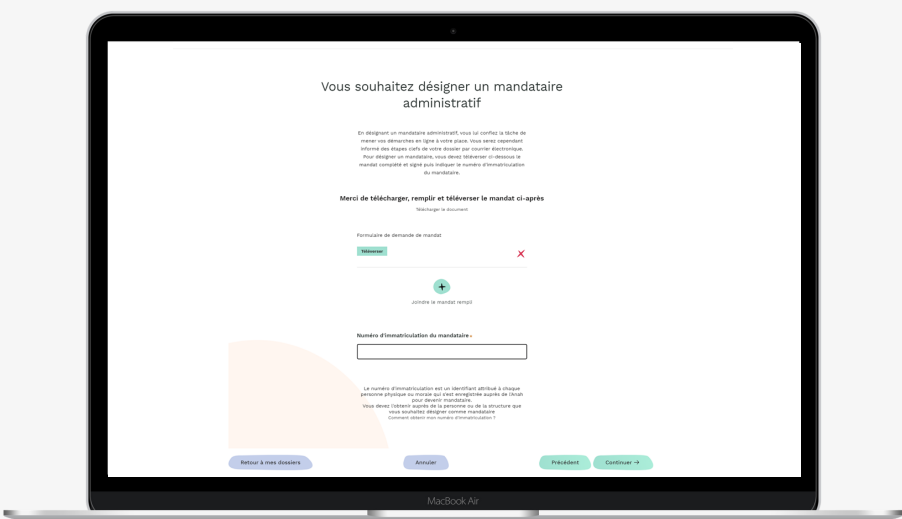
Vous souhaitez désigner un mandataire administratif

En désignant un mandataire administratif, vous lui confiez la tâche de mener vos démarches en ligne à votre place. Vous serez cependant informé des étapes clefs de votre dossier par courrier électronique. Pour désigner un mandataire, vous devez téléverser ci-dessous le mandat complété et signé puis indiquer le numéro d'immatriculation du mandataire.

Merci de télécharger, remplir et téléverser le mandat ci-après

Télécharger le document

Formulaire de demande de mandat

Téléverser

Joindre le mandat rempli

Numéro d'immatriculation du mandataire *

Le numéro d'immatriculation est un identifiant attribué à chaque personne physique ou morale qui s'est enregistrée auprès de l'Anah pour devenir mandataire.
Vous devez l'obtenir auprès de la personne ou de la structure que vous souhaitez désigner comme mandataire
Comment obtenir mon numéro d'immatriculation ?

Retour à mes dossiers

Annuler

Précédent

Continuer →

MacBook Air